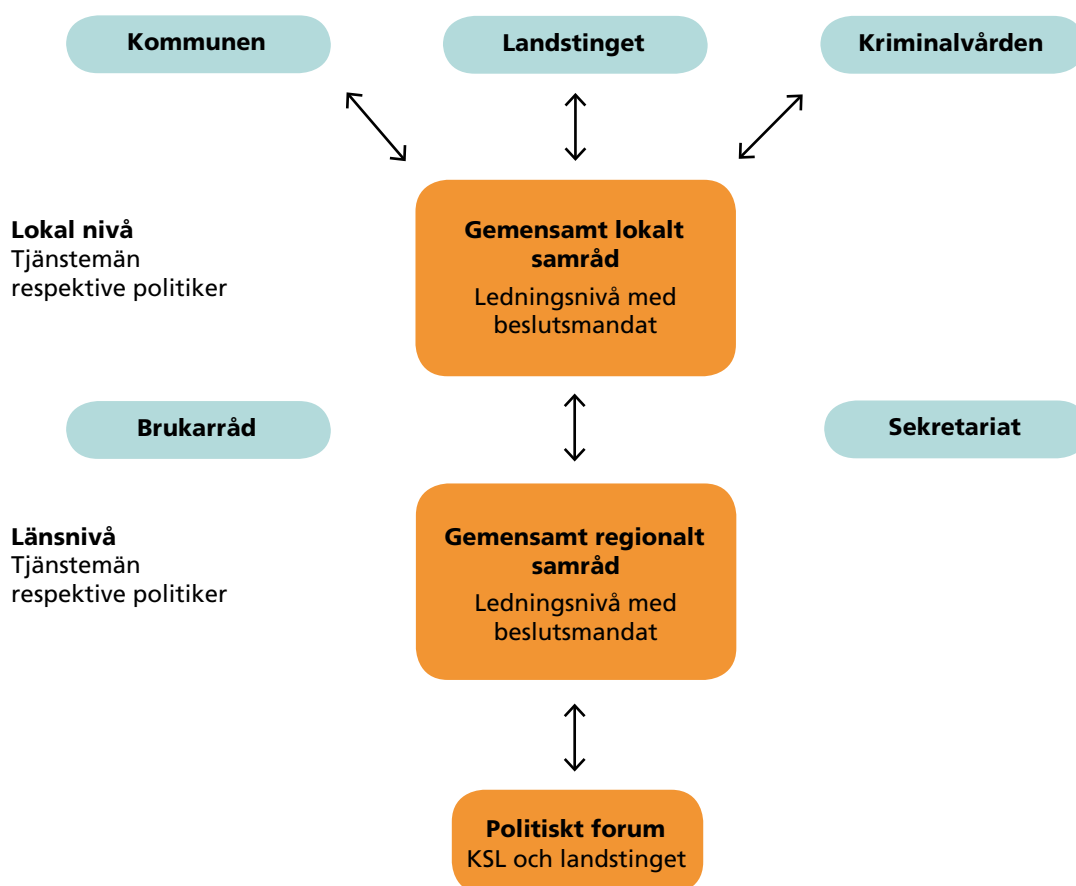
Kommunen

Landstinget

Kriminalvården

Lokal nivå
Tjänstemän respektive politiker

Gemensamt lokalt samråd
Ledningsnivå med beslutsmandat

Brukarråd

Sekretariat

Länsnivå
Tjänstemän respektive politiker

Gemensamt regionalt samråd
Ledningsnivå med beslutsmandat

Politiskt forum
KSL och landstinget